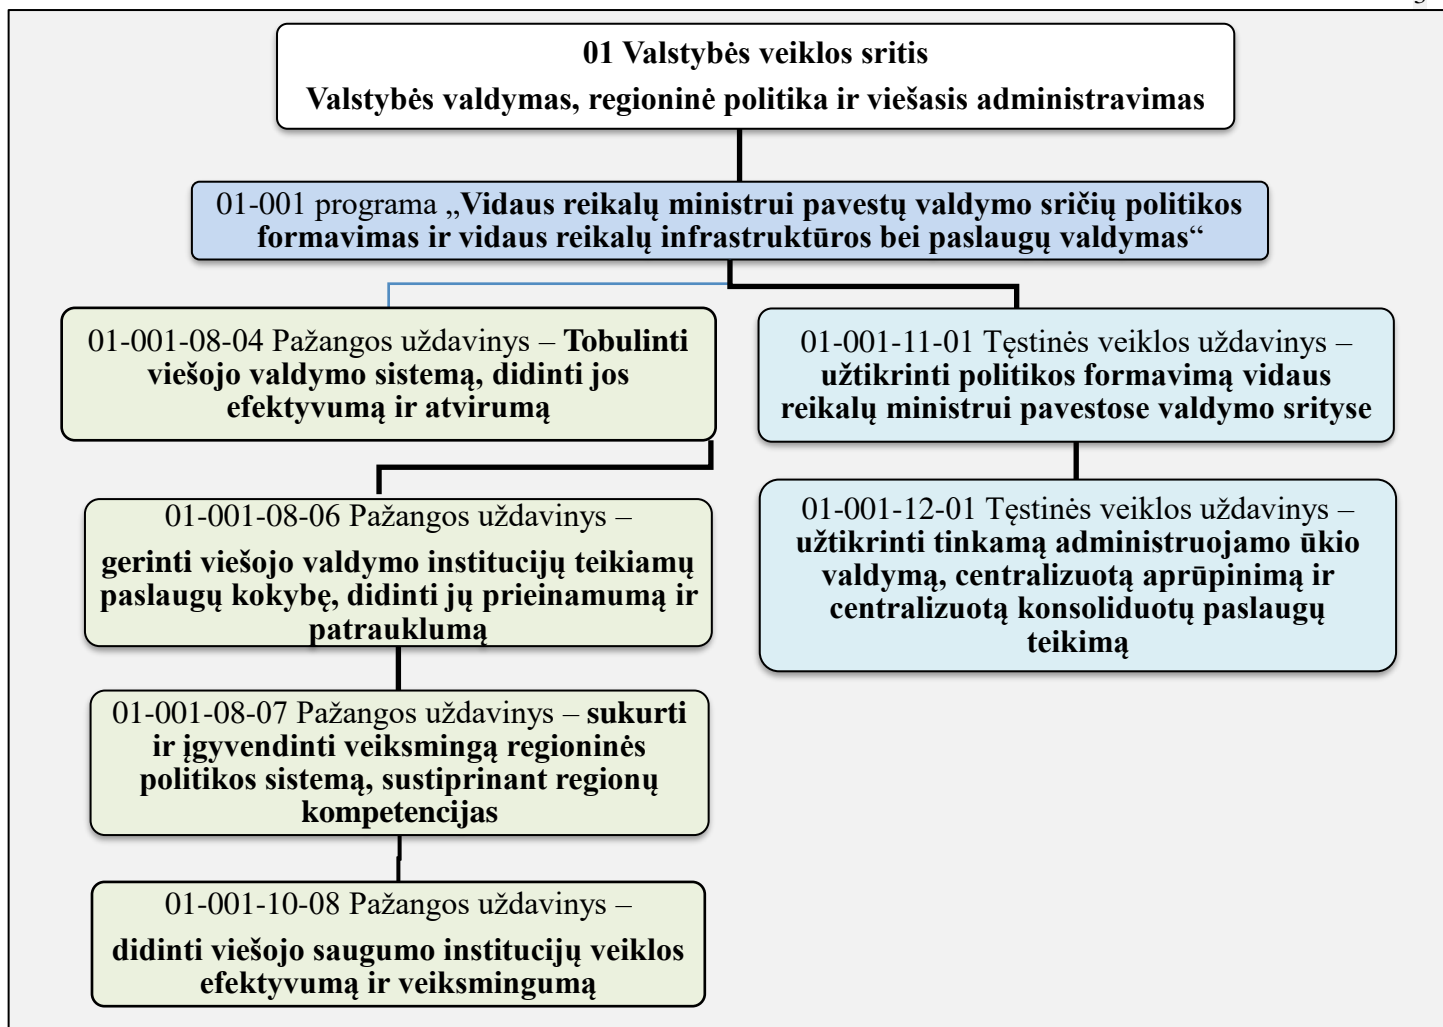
01 Valstybės veiklos sritis
Valstybės valdymas, regioninė politika ir viešasis administravimas

01-001 programa „Vidaus reikalų ministrui pavestų valdymo sričių politikos formavimas ir vidaus reikalų infrastruktūros bei paslaugų valdymas“

01-001-08-04 Pažangos uždavinys – Tobulinti viešojo valdymo sistemą, didinti jos efektyvumą ir atvirumą

01-001-08-06 Pažangos uždavinys – gerinti viešojo valdymo institucijų teikiamų paslaugų kokybę, didinti jų prieinamumą ir patrauklumą

01-001-08-07 Pažangos uždavinys – sukurti ir įgyvendinti veiksmingą regioninės politikos sistemą, sustiprinant regionų kompetencijas

01-001-10-08 Pažangos uždavinys – didinti viešojo saugumo institucijų veiklos efektyvumą ir veiksmingumą

01-001-11-01 Tęstinės veiklos uždavinys – užtikrinti politikos formavimą vidaus reikalų ministrui pavestose valdymo srityse

01-001-12-01 Tęstinės veiklos uždavinys – užtikrinti tinkamą administruojamo ūkio valdymą, centralizuotą aprūpinimą ir centralizuotą konsoliduotų paslaugų teikimą